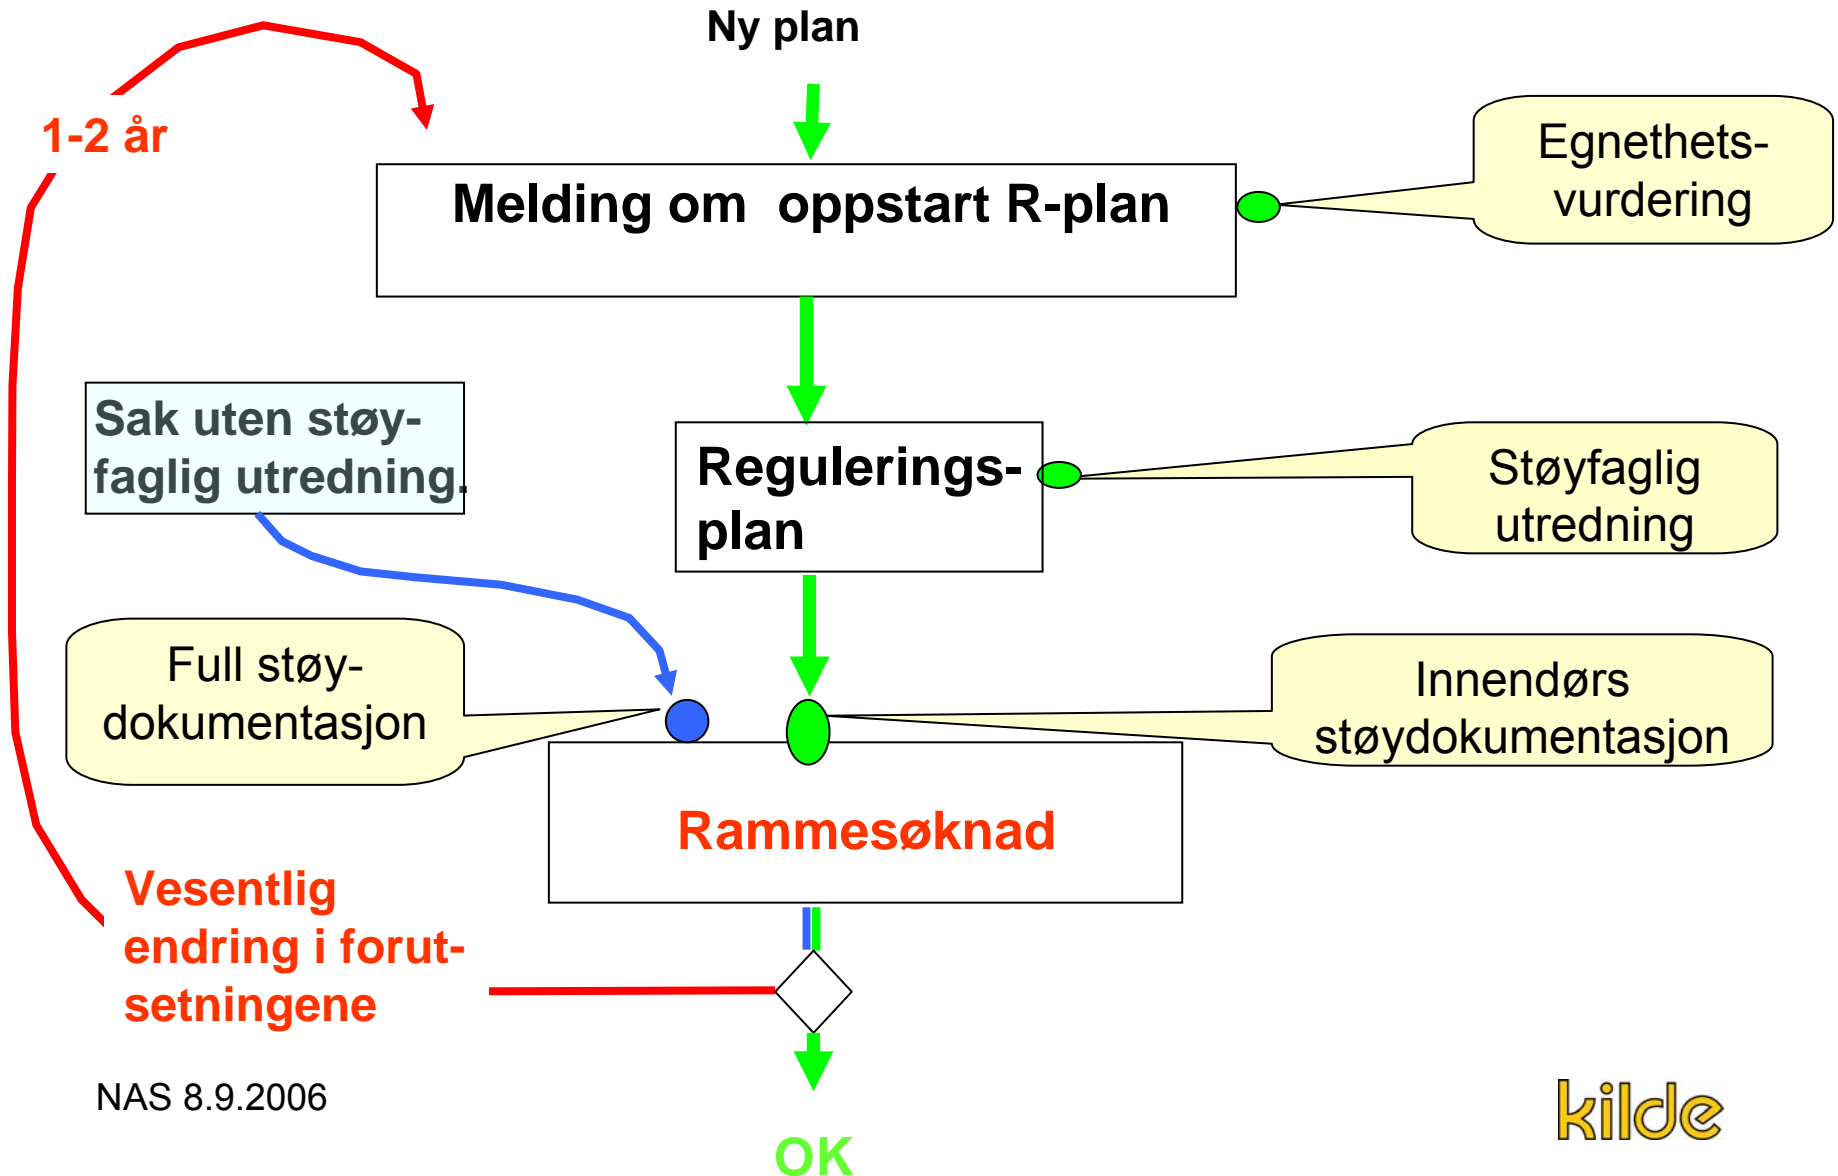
Ny plan

1-2 år

Melding om oppstart R-plan

Egnethets-vurdering

Sak uten støy-faglig utredning.

Regulerings-plan

Støyfaglig utredning

Full støy-dokumentasjon

Innendørs støydokumentasjon

Rammesøknad

Vesentlig endring i forut-setningene

NAS 8.9.2006

OK

kilde